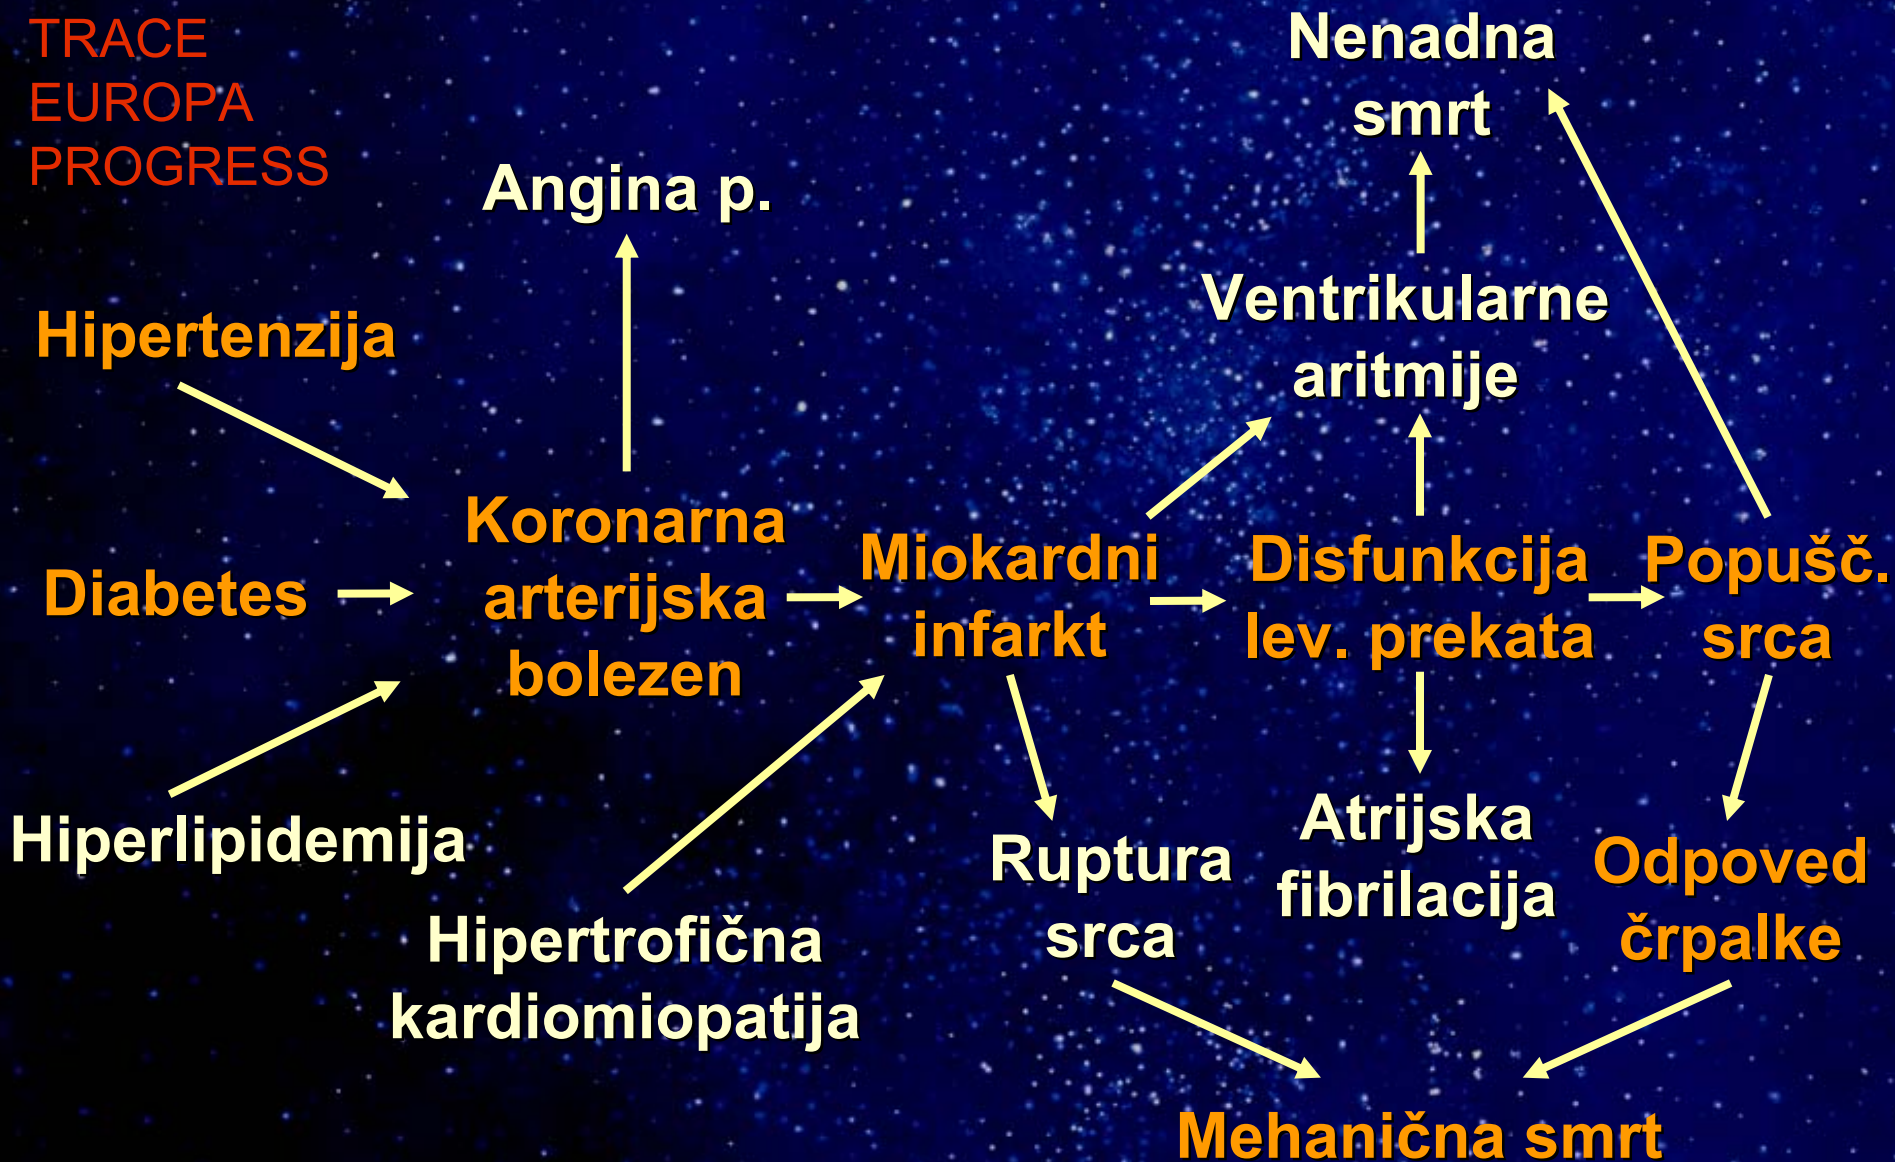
TRACE
EUROPA
PROGRESS

Nenadna smrt

Angina p.

Ventrikularne aritmije

Hipertenzija

Koronarna arterijska bolezen

Miokardni infarkt

Disfunkcija lev. prekata

Popušč. srca

Diabetes

Hiperlipidemija

Hipertrofična kardiomiopatija

Ruptura srca

Atrijska fibrilacija

Odpoved črpalke

Mehanična smrt